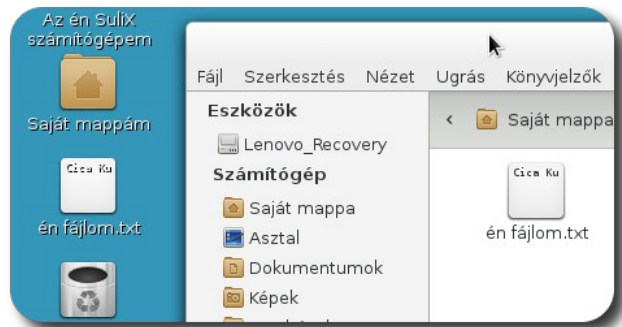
Az én SuliX számítógépem

Saját mappám

Cica Ku

én fájlom.txt

Fájl Szerkesztés Nézet Ugrás Könyvjelzők

Eszközök

Lenovo_Recovery

Számítógép

Saját mappa

Asztal

Dokumentumok

Képek

Saját mappa

Cica Ku

én fájlom.txt